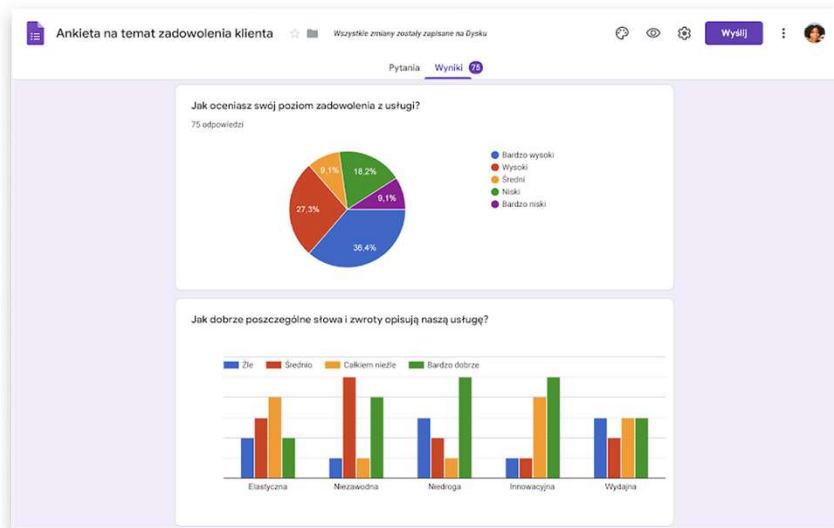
Ankieta na temat zadowolenia klienta

Wszystkie zmiany zostały zapisane na Dysku

Wyślij

Pytania Wyniki 75

Jak oceniasz swój poziom zadowolenia z usługi?

75 odpowiedzi

9,1%
18,2%
27,3%
9,1%
36,4%

Bardzo wysoki
Wysoki
Średni
Niski
Bardzo niski

Jak dobrze poszczególne słowa i zwroty opisują naszą usługę?

Źle
Średnio
Całkiem nieźle
Bardzo dobrze

Elastyczna
Niezawodna
Niedroga
Innowacyjna
Wydajna